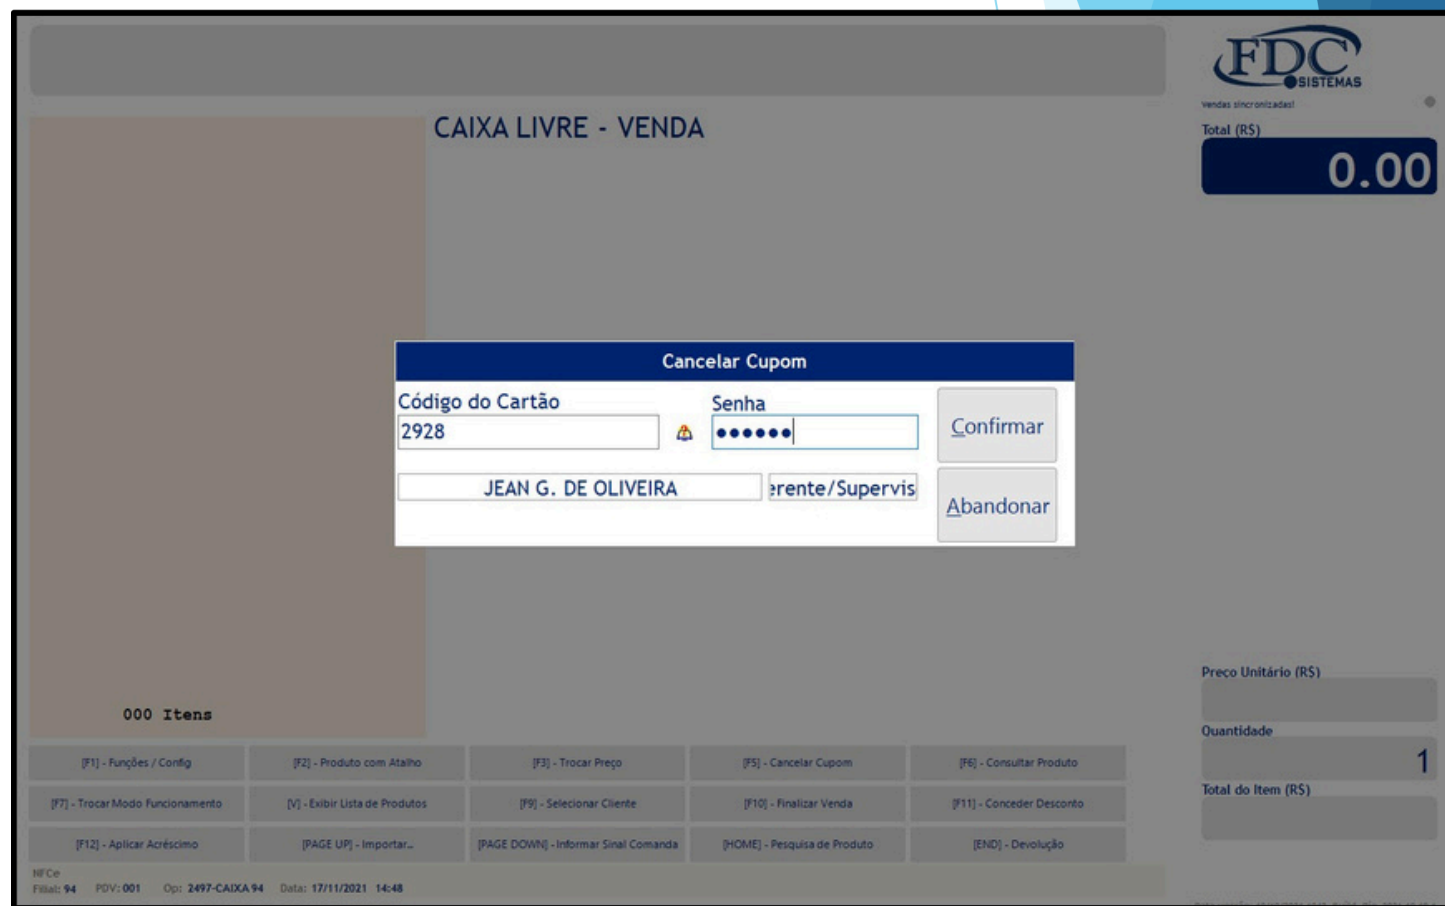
FDC SISTEMAS
Vendas sincronizadas!

CAIXA LIVRE - VENDA

Total (R$)
0.00

Cancelar Cupom
Código do Cartão
2928
Senha
••••••
Confirmar
JEAN G. DE OLIVEIRA
erente/Supervis
Abandonar

000 Itens

Preço Unitário (R$)
Quantidade
1
Total do Item (R$)

[F1] - Funções / Config
[F2] - Produto com Atalho
[F3] - Trocar Preço
[F5] - Cancelar Cupom
[F6] - Consultar Produto
[F7] - Trocar Modo Funcionamento
[V] - Exibir Lista de Produtos
[F9] - Selecionar Cliente
[F10] - Finalizar Venda
[F11] - Conceder Desconto
[F12] - Aplicar Acréscimo
[PAGE UP] - Importar...
[PAGE DOWN] - Informar Sinal Comanda
[HOME] - Pesquisa de Produto
[END] - Devolução

NFCe
Filial: 94 PDV: 001 Op: 2497-CAIXA 94 Data: 17/11/2021 14:48